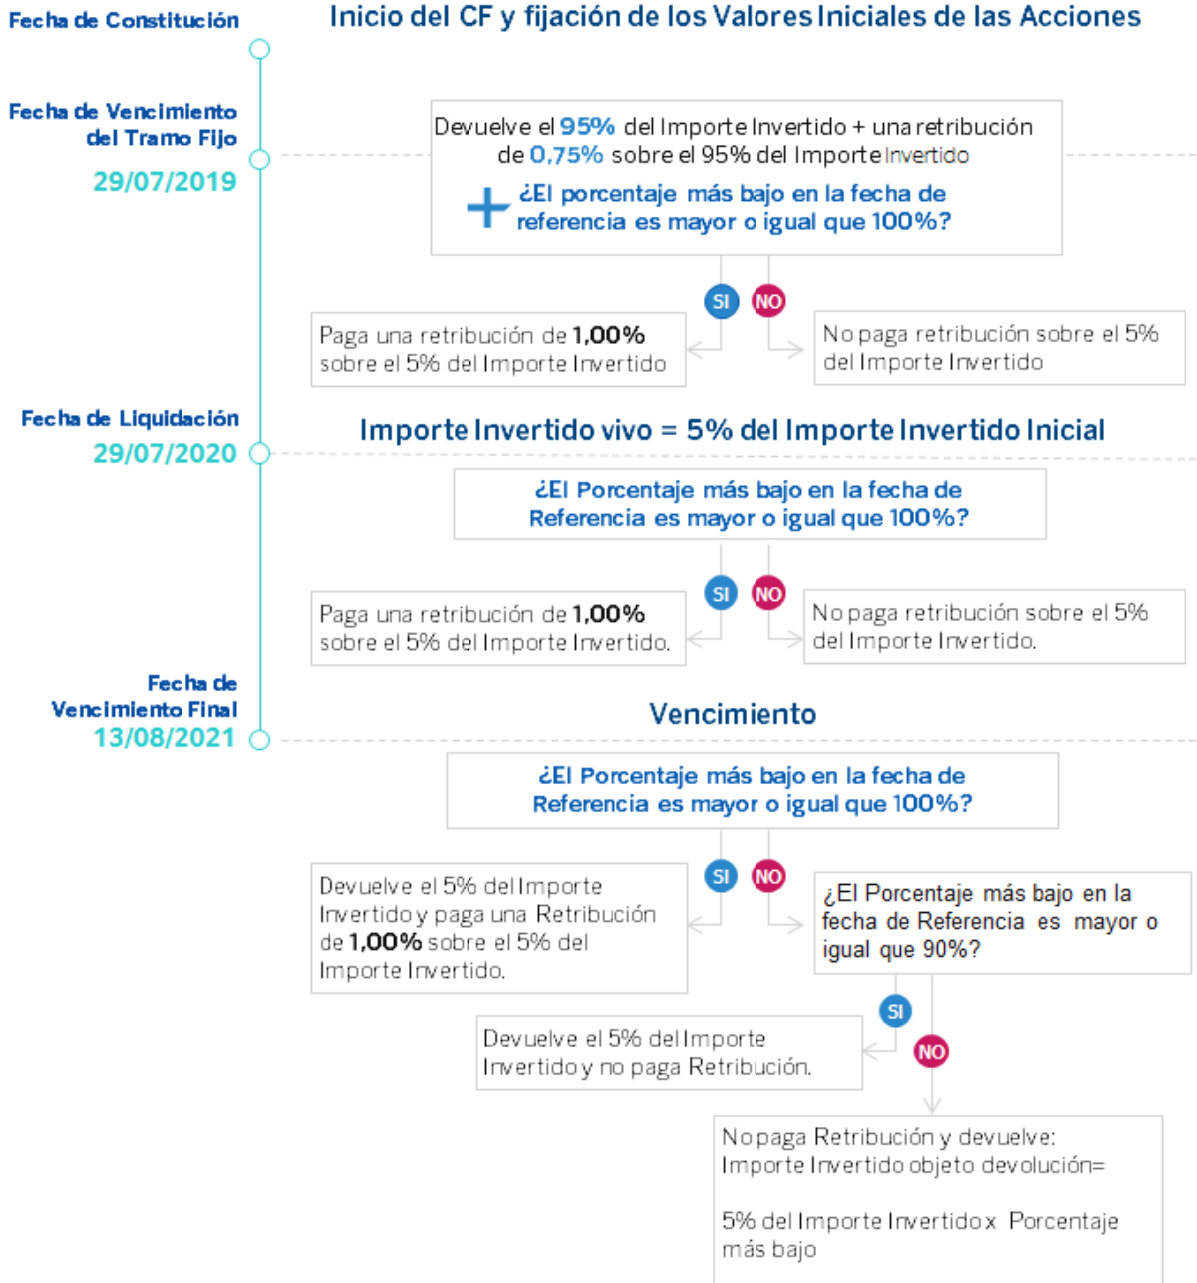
Fecha de Constitución

Inicio del CF y fijación de los Valores Iniciales de las Acciones

Fecha de Vencimiento del Tramo Fijo
29/07/2019

Devuelve el 95% del Importe Invertido + una retribución de 0,75% sobre el 95% del Importe Invertido

+ ¿El porcentaje más bajo en la fecha de referencia es mayor o igual que 100%?

SI

NO

Paga una retribución de 1,00% sobre el 5% del Importe Invertido

No paga retribución sobre el 5% del Importe Invertido

Fecha de Liquidación
29/07/2020

Importe Invertido vivo = 5% del Importe Invertido Inicial

¿El Porcentaje más bajo en la fecha de Referencia es mayor o igual que 100%?

SI

NO

Paga una retribución de 1,00% sobre el 5% del Importe Invertido.

No paga retribución sobre el 5% del Importe Invertido.

Fecha de Vencimiento Final
13/08/2021

Vencimiento

¿El Porcentaje más bajo en la fecha de Referencia es mayor o igual que 100%?

SI

NO

Devuelve el 5% del Importe Invertido y paga una Retribución de 1,00% sobre el 5% del Importe Invertido.

¿El Porcentaje más bajo en la fecha de Referencia es mayor o igual que 90%?

SI

Devuelve el 5% del Importe Invertido y no paga Retribución.

NO

No paga Retribución y devuelve:
Importe Invertido objeto devolución=

5% del Importe Invertido x Porcentaje más bajo